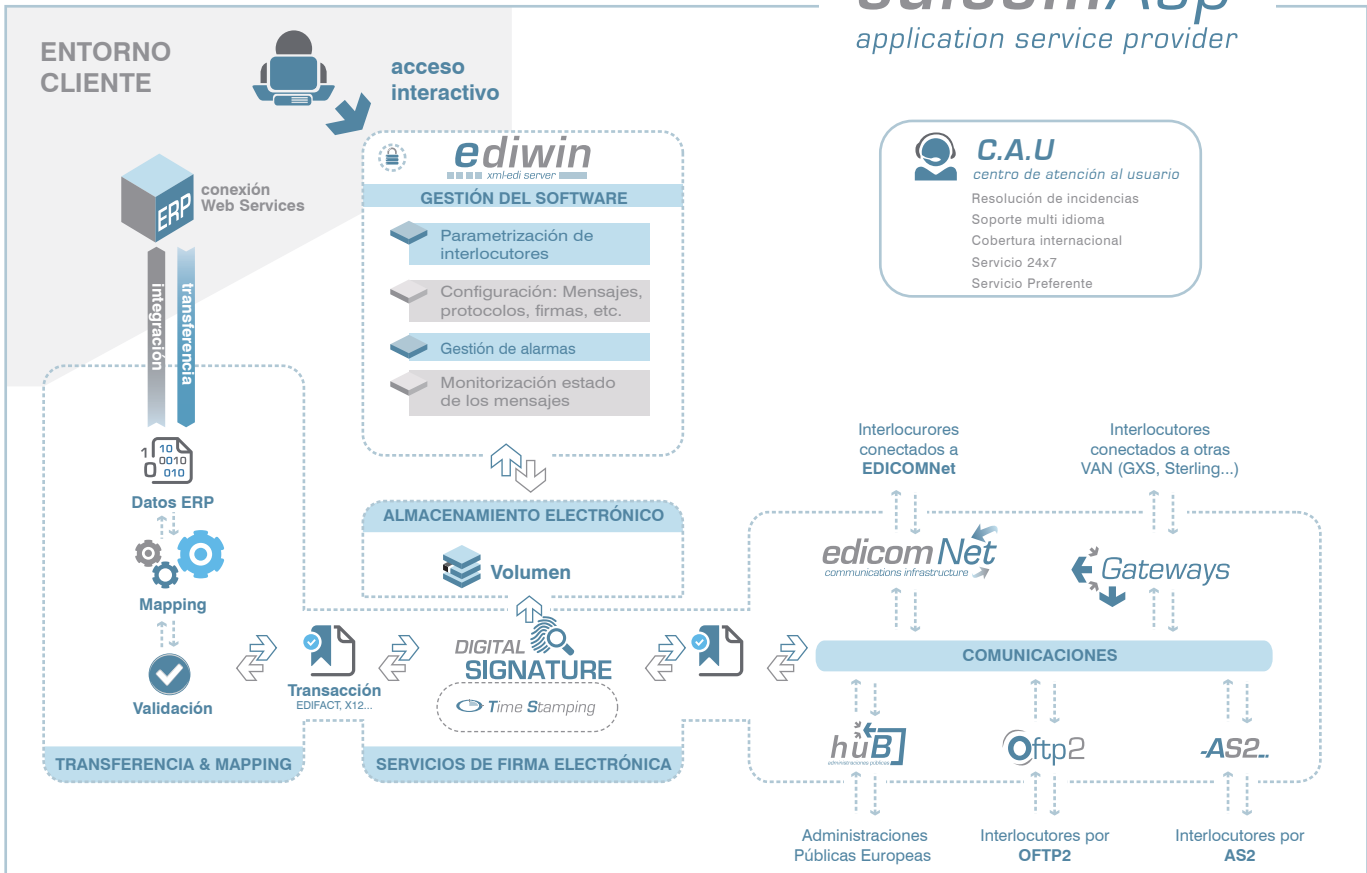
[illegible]
application service provider

ENTORNO CLIENTE

acceso interactivo

ediwin
xml-edi server

GESTIÓN DEL SOFTWARE

Parametrización de interlocutores

Configuración: Mensajes, protocolos, firmas, etc.

Gestión de alarmas

Monitorización estado de los mensajes

C.A.U
centro de atención al usuario

Resolución de incidencias
Soporte multi idioma
Cobertura internacional
Servicio 24x7
Servicio Preferente

ERP
conexión Web Services

integración
transferencia

10
0010
010

Datos ERP

Mapping

Validación

Transacción
EDIFACT, X12...

TRANSFERENCIA & MAPPING

ALMACENAMIENTO ELECTRÓNICO

Volumen

DIGITAL SIGNATURE

Time Stamping

SERVICIOS DE FIRMA ELECTRÓNICA

Interlocurores conectados a EDICOMNet

Interlocutores conectados a otras VAN (GXS, Sterling...)

edicomNet
communications infrastructure

Gateways

COMUNICACIONES

hUB
administraciones públicas

Oftp2

AS2

Administraciones Públicas Europeas

Interlocutores por OFTP2

Interlocutores por AS2